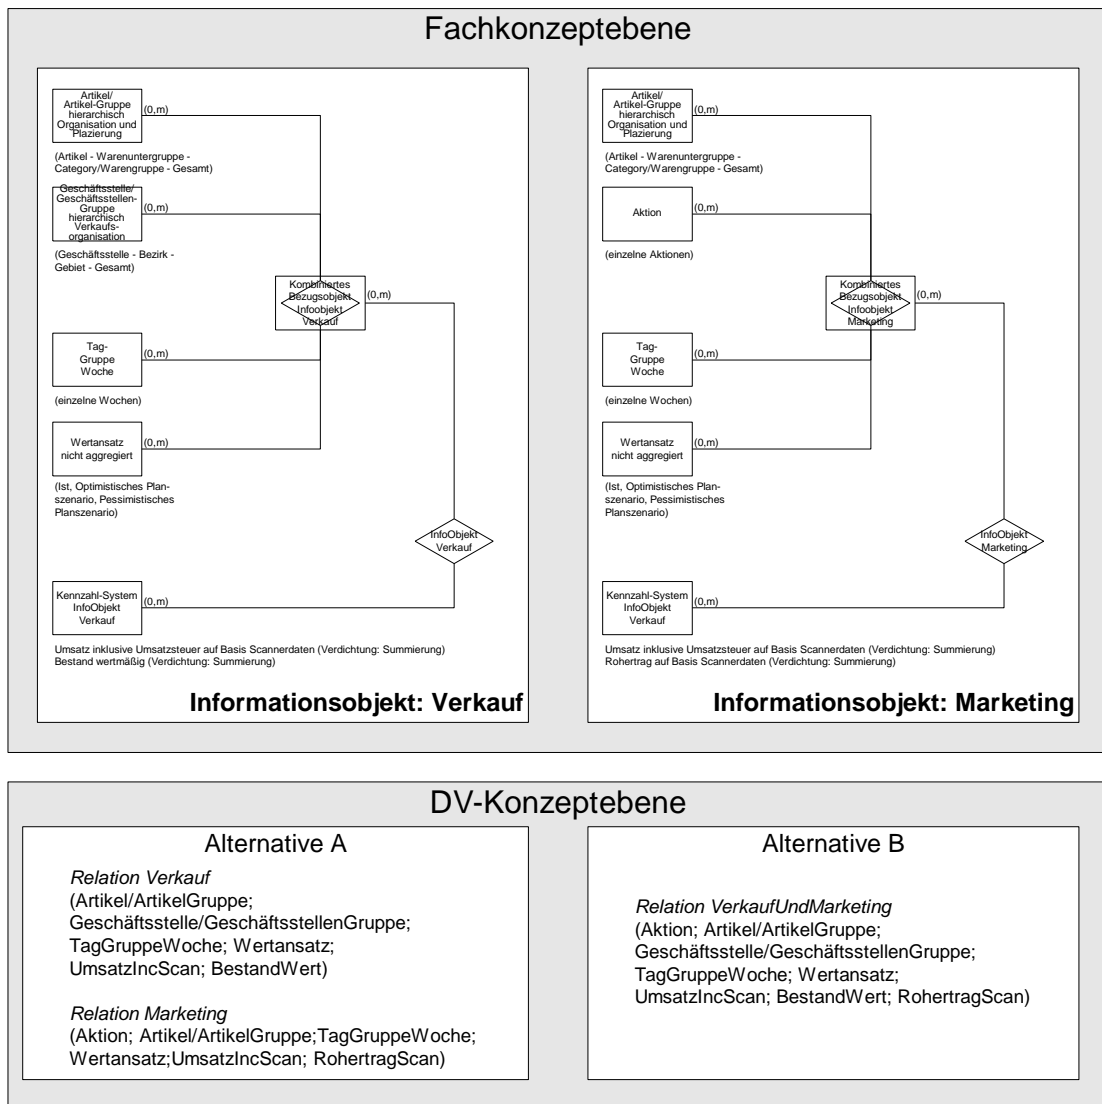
Fachkonzeptebene

Artikel/ Artikel-Gruppe hierarchisch Organisation und Plazierung
(0,m)
(Artikel - Warenuntergruppe - Category/Warengruppe - Gesamt)

Geschäftsstelle/ Geschäftsstellen-Gruppe hierarchisch Verkaufs-organisation
(0,m)
(Geschäftsstelle - Bezirk - Gebiet - Gesamt)

Kombiniertes Bezugsobjekt Infoobjekt Verkauf
(0,m)

Tag-Gruppe Woche
(0,m)
(einzelne Wochen)

Wertansatz nicht aggregiert
(0,m)
(Ist, Optimistisches Planszenario, Pessimistisches Planszenario)

InfoObjekt Verkauf

Kennzahl-System InfoObjekt Verkauf
(0,m)
Umsatz inklusive Umsatzsteuer auf Basis Scannerdaten (Verdichtung: Summierung)
Bestand wertmäßig (Verdichtung: Summierung)

Informationsobjekt: Verkauf

Artikel/ Artikel-Gruppe hierarchisch Organisation und Plazierung
(0,m)
(Artikel - Warenuntergruppe - Category/Warengruppe - Gesamt)

Aktion
(0,m)
(einzelne Aktionen)

Kombiniertes Bezugsobjekt Infoobjekt Marketing
(0,m)

Tag-Gruppe Woche
(0,m)
(einzelne Wochen)

Wertansatz nicht aggregiert
(0,m)
(Ist, Optimistisches Planszenario, Pessimistisches Planszenario)

InfoObjekt Marketing

Kennzahl-System InfoObjekt Verkauf
(0,m)
Umsatz inklusive Umsatzsteuer auf Basis Scannerdaten (Verdichtung: Summierung)
Rohertrag auf Basis Scannerdaten (Verdichtung: Summierung)

Informationsobjekt: Marketing

DV-Konzeptebene

Alternative A

*Relation Verkauf*
(Artikel/ArtikelGruppe; Geschäftsstelle/GeschäftsstellenGruppe; TagGruppeWoche; Wertansatz; UmsatzIncScan; BestandWert)

*Relation Marketing*
(Aktion; Artikel/ArtikelGruppe;TagGruppeWoche; Wertansatz;UmsatzIncScan; RohertragScan)

Alternative B

*Relation VerkaufUndMarketing*
(Aktion; Artikel/ArtikelGruppe; Geschäftsstelle/GeschäftsstellenGruppe; TagGruppeWoche; Wertansatz; UmsatzIncScan; BestandWert; RohertragScan)